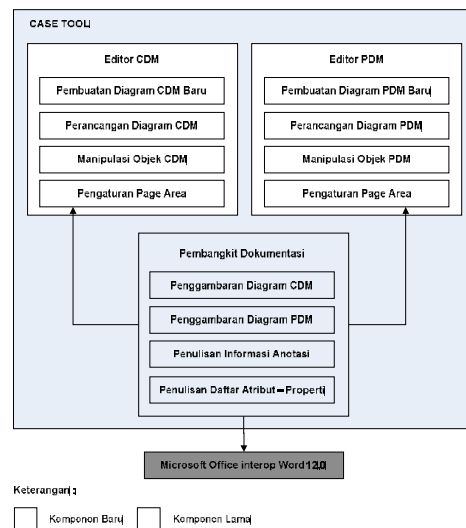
CASE TOOL

Editor CDM

Pembuatan Diagram CDM Baru

Perancangan Diagram CDM

Manipulasi Objek CDM

Pengaturan Page Area

Editor PDM

Pembuatan Diagram PDM Baru

Perancangan Diagram PDM

Manipulasi Objek PDM

Pengaturan Page Area

Pembangkit Dokumentasi

Penggambaran Diagram CDM

Penggambaran Diagram PDM

Penulisan Informasi Anotasi

Penulisan Daftar Atribut – Properti

Microsoft Office interop Word 12.0

Keterangan :

Komponen Baru

Komponen Lama